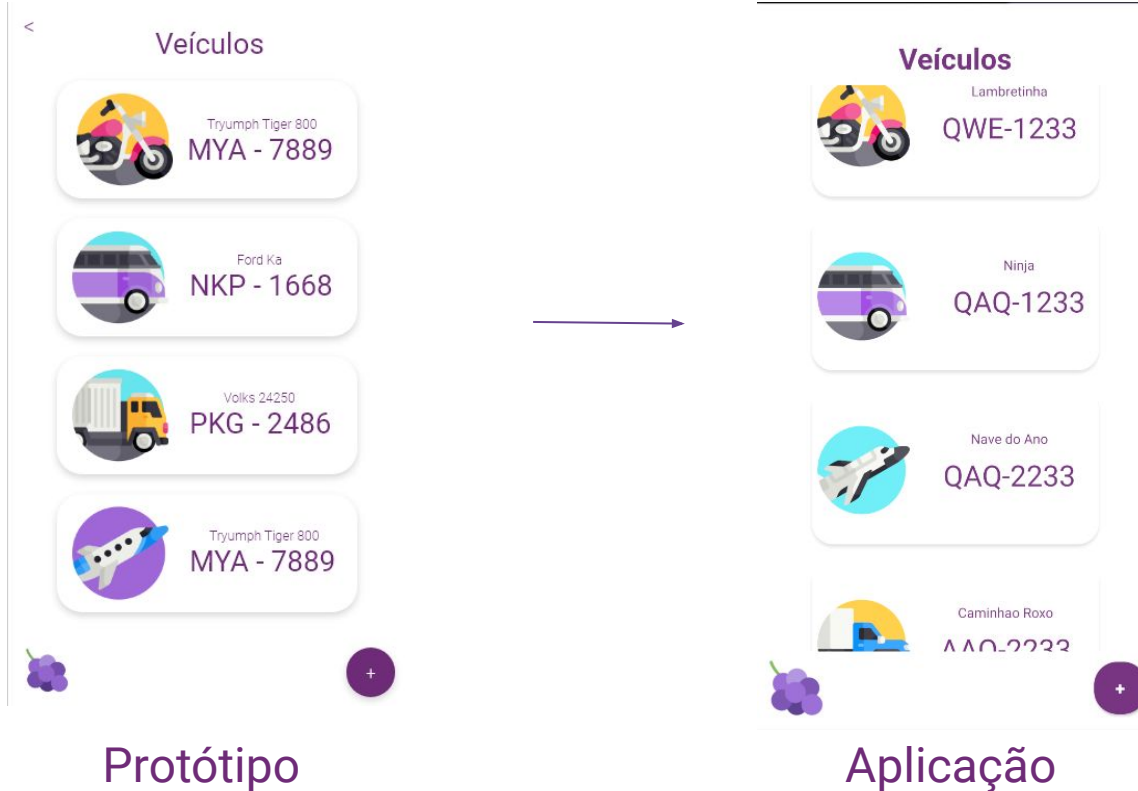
<

Veículos

Tryumph Tiger 800
MYA - 7889

Ford Ka
NKP - 1668

Volks 24250
PKG - 2486

Tryumph Tiger 800
MYA - 7889

+

Protótipo

Veículos

Lambretinha
QWE-1233

Ninja
QAQ-1233

Nave do Ano
QAQ-2233

Caminhao Roxo
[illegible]

+

Aplicação